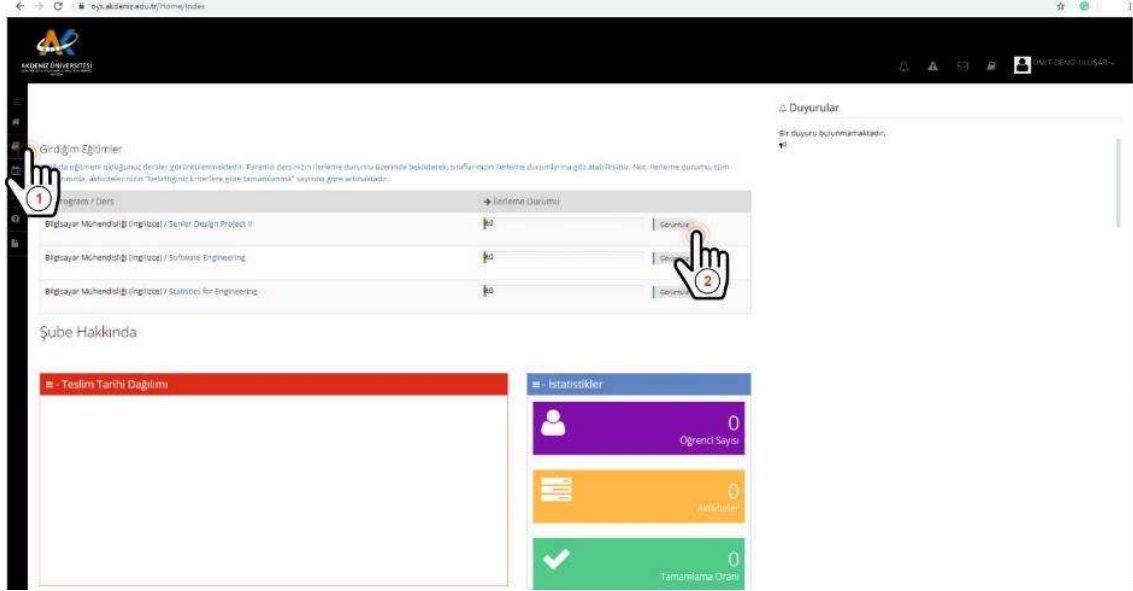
oys.akdeniz.edu.tr/Home/Index

AKDENİZ ÜNİVERSİTESİ

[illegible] DENİZ ULUSAR

Duyurular

Bir duyuru bulunmamaktadır.

Girdiğim Eğitimler

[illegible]da eğitmeni olduğunuz dersler görüntülenmektedir. Farenizi derslerin ilerleme durumu üzerinde bekleterek, sınıflarınızın ilerleme durumlarına göz atabilirsiniz. Not: İlerleme durumu, tüm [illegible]nızda, aktivitelerinizin "belirttiğiniz kriterlere göre tamamlanma" sayısına göre artmaktadır.

1

| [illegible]rogram / Ders | İlerleme Durumu | |
|---|---|---|
| Bilgisayar Mühendisliği (İngilizce) / Senior Design Project II | %0 | Görüntüle |
| Bilgisayar Mühendisliği (İngilizce) / Software Engineering | %0 | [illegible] |
| Bilgisayar Mühendisliği (İngilizce) / Statistics for Engineering | %0 | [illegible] |

2

Şube Hakkında

Teslim Tarihi Dağılımı

İstatistikler

0
Öğrenci Sayısı

0
Aktiviteler

0
Tamamlama Oranı